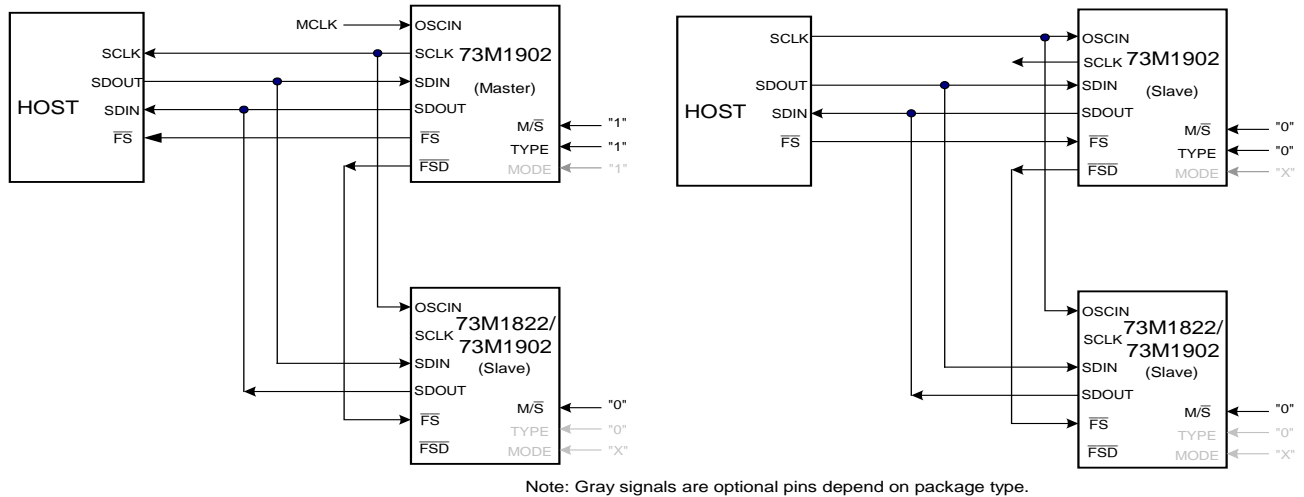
HOST

SCLK
SDOUT
SDIN
$\overline{FS}$

MCLK

OSCIN
SCLK 73M1902
SDIN (Master)
SDOUT
$\overline{FS}$
$\overline{FSD}$
M/$\overline{S}$ "1"
TYPE "1"
MODE "1"

OSCIN
SCLK 73M1822/
73M1902
SDIN
(Slave)
SDOUT
$\overline{FS}$
$\overline{FSD}$
M/$\overline{S}$ "0"
TYPE "0"
MODE "X"

HOST

SCLK
SDOUT
SDIN
$\overline{FS}$

OSCIN
SCLK 73M1902
SDIN (Slave)
SDOUT
$\overline{FS}$
$\overline{FSD}$
M/$\overline{S}$ "0"
TYPE "0"
MODE "X"

OSCIN
SCLK 73M1822/
73M1902
SDIN
(Slave)
SDOUT
$\overline{FS}$
$\overline{FSD}$
M/$\overline{S}$ "0"
TYPE "0"
MODE "X"

Note: Gray signals are optional pins depend on package type.